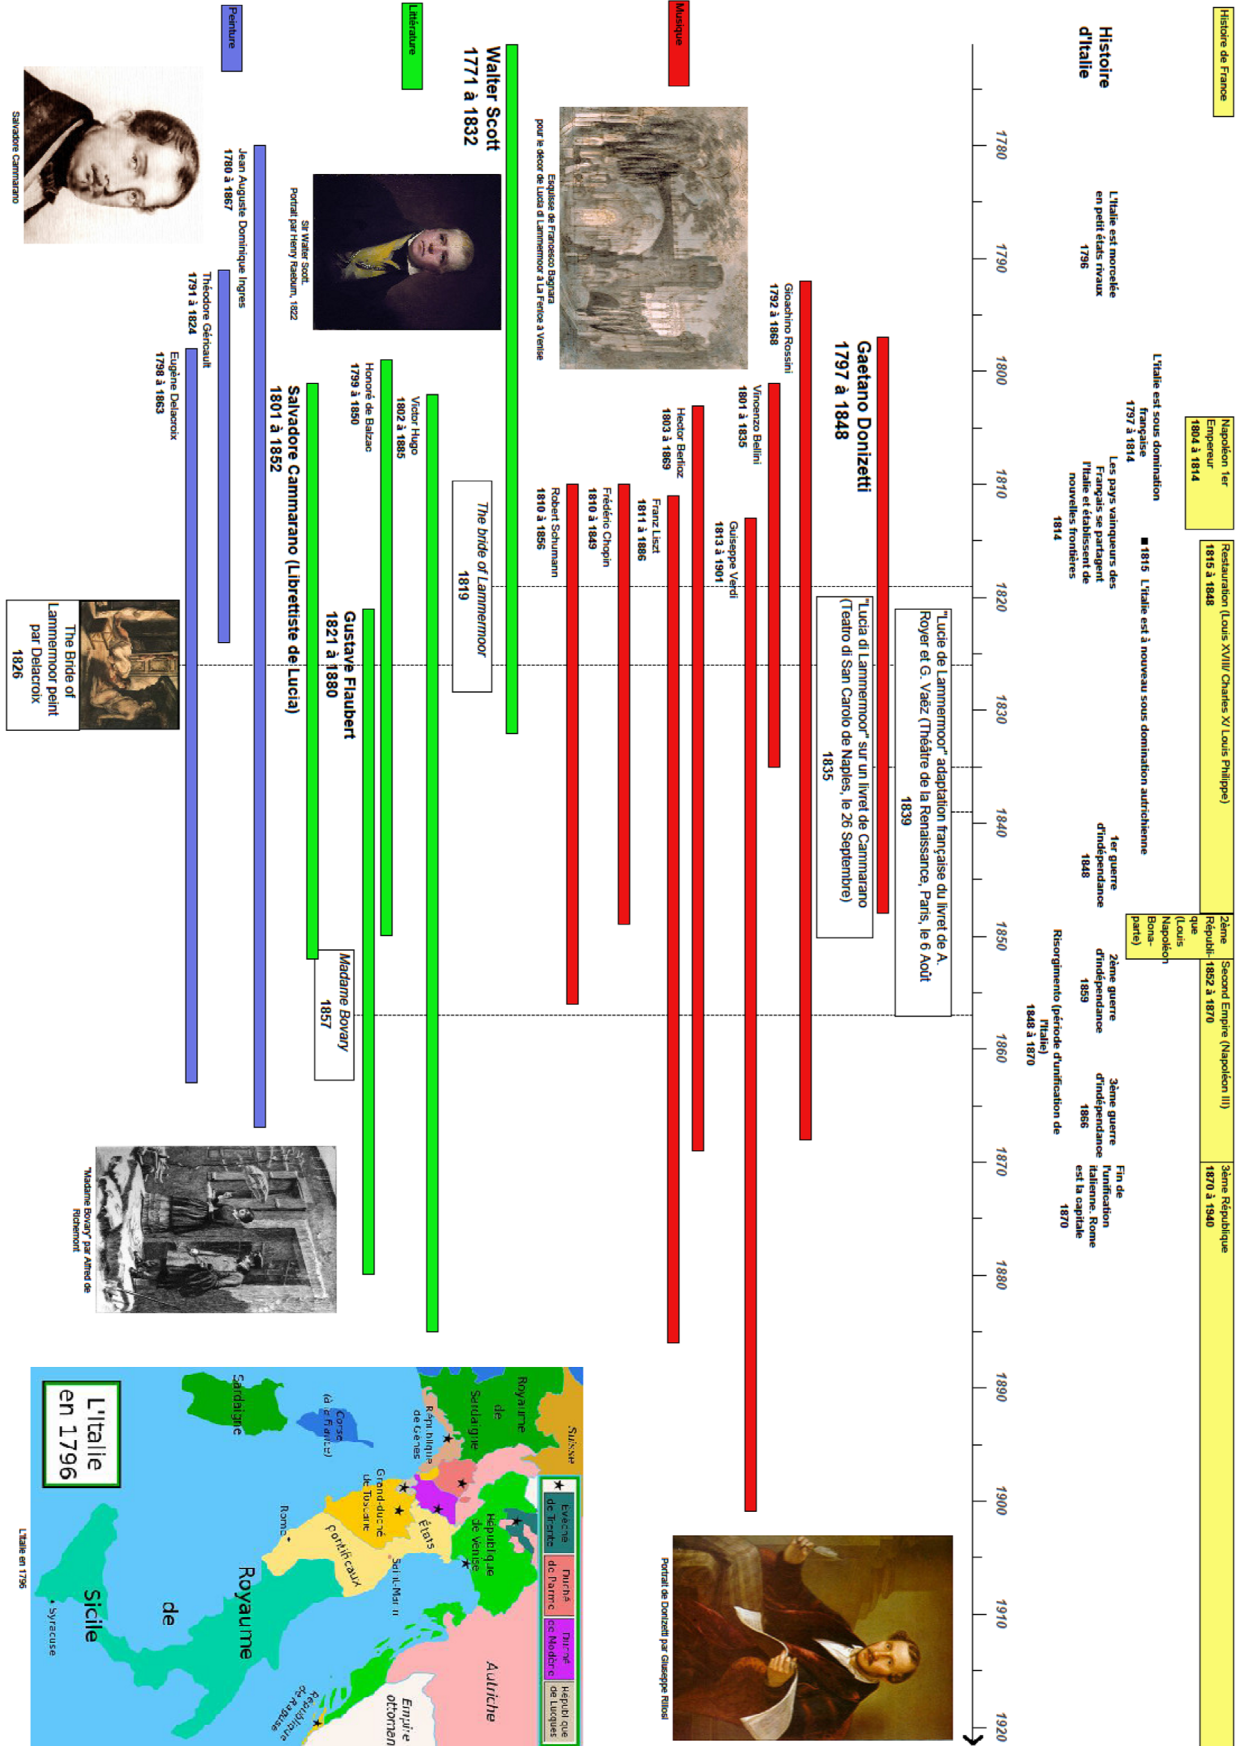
Histoire de France

Histoire d'Italie

Musique

Littérature

Peinture

1780 1790 1800 1810 1820 1830 1840 1850 1860 1870 1880 1890 1900 1910 1920

Napoléon 1er Empereur 1804 à 1814

Restauration (Louis XVIII/ Charles X/ Louis Philippe) 1815 à 1848

2ème Républi-que (Louis Napoléon Bona-parte)

Second Empire (Napoléon III) 1852 à 1870

3ème République 1870 à 1940

L'Italie est morcelée en petit états rivaux 1796

L'Italie est sous domination française 1797 à 1814

Les pays vainqueurs des Français se partagent l'Italie et établissent de nouvelles frontières 1814

1815 L'Italie est à nouveau sous domination autrichienne

1er guerre d'indépendance 1848

2ème guerre d'indépendance 1859

Risorgimento (période d'unification de l'Italie) 1848 à 1870

3ème guerre d'indépendance 1866

Fin de l'unification italienne. Rome est la capitale 1870

Gioachino Rossini 1792 à 1868

Gaétano Donizetti 1797 à 1848

Vincenzo Bellini 1801 à 1835

Hector Berlioz 1803 à 1869

Franz Liszt 1811 à 1886

Giuseppe Verdi 1813 à 1901

Frédéric Chopin 1810 à 1849

Robert Schumann 1810 à 1856

"Lucie de Lammermoor" adaptation française du livret de A. Royer et G. Vaëz (Théâtre de la Renaissance, Paris, le 6 Août 1839

"Lucia di Lammermoor" sur un livret de Cammarano (Teatro di San Carolo de Naples, le 26 Septembre) 1835

Esquisse de Francesco Bagnara pour le décor de Lucia di Lammermoor à La Fenice à Venise

Walter Scott 1771 à 1832

Sir Walter Scott, Portrait par Henry Raeburn, 1822

The bride of Lammermoor 1819

Victor Hugo 1802 à 1885

Honoré de Balzac 1799 à 1850

Salvadore Cammarano (Librettiste de Lucia) 1801 à 1852

Gustave Flaubert 1821 à 1880

Madame Bovary 1857

"Madame Bovary" par Alfred de Richemont

Jean Auguste Dominique Ingres 1780 à 1867

Théodore Géricault 1791 à 1824

Eugène Delacroix 1798 à 1863

The Bride of Lammermoor peint par Delacroix 1826

Salvadore Cammarano

Portrait de Donizetti par Giuseppe Rillosi

L'Italie en 1796

Suisse
Royaume de Sardaigne
Répu blique de Gênes
Corse (à la France)
Sardaigne
Grand-duché de Toscane
Etats pontificaux
République de Venise
San Marin
Rome
Royaume de Sicile
Syracuse
Autriche
Empire ottoman
République de Raguse
Evêché de Trente
Duché de Parme
Duché de Modène
République de Lucques

L'Italie en 1796